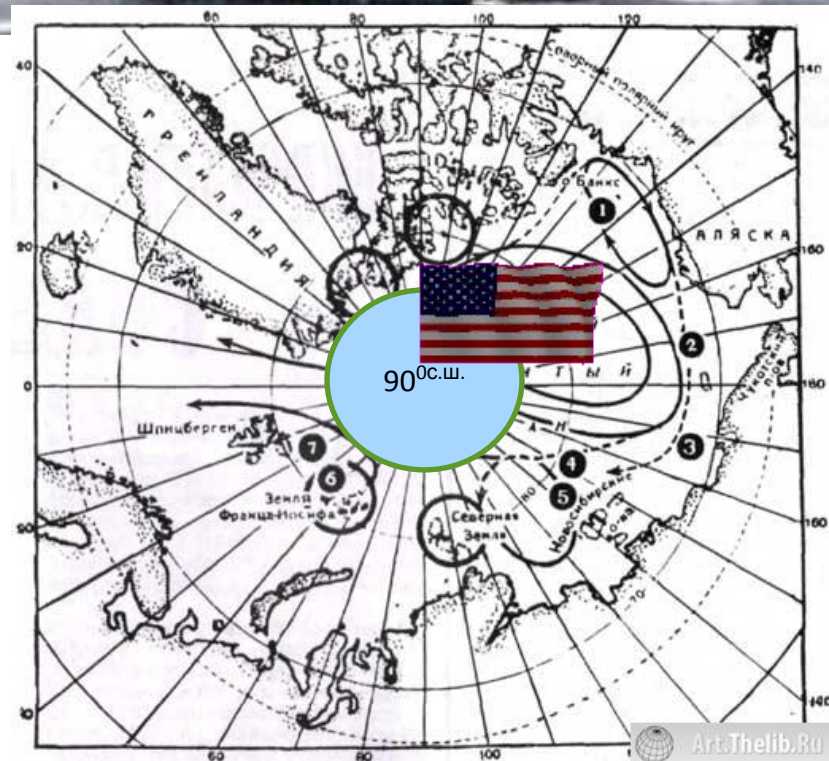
60
80
100
120
40
140
Северный полярный круг
о. Банкс
1
АЛЯСКА
ГРЕНЛАНДИЯ
20
160
2
$90^{0с.ш.}$
Т
Ы
Й
0
180
Чукотское море
Шпицберген
7
3
4
6
5
Земля Франца-Иосифа
Северная Земля
Новосибирские о-ва
20
160
10
140
60
80
100
Art.Thelib.Ru